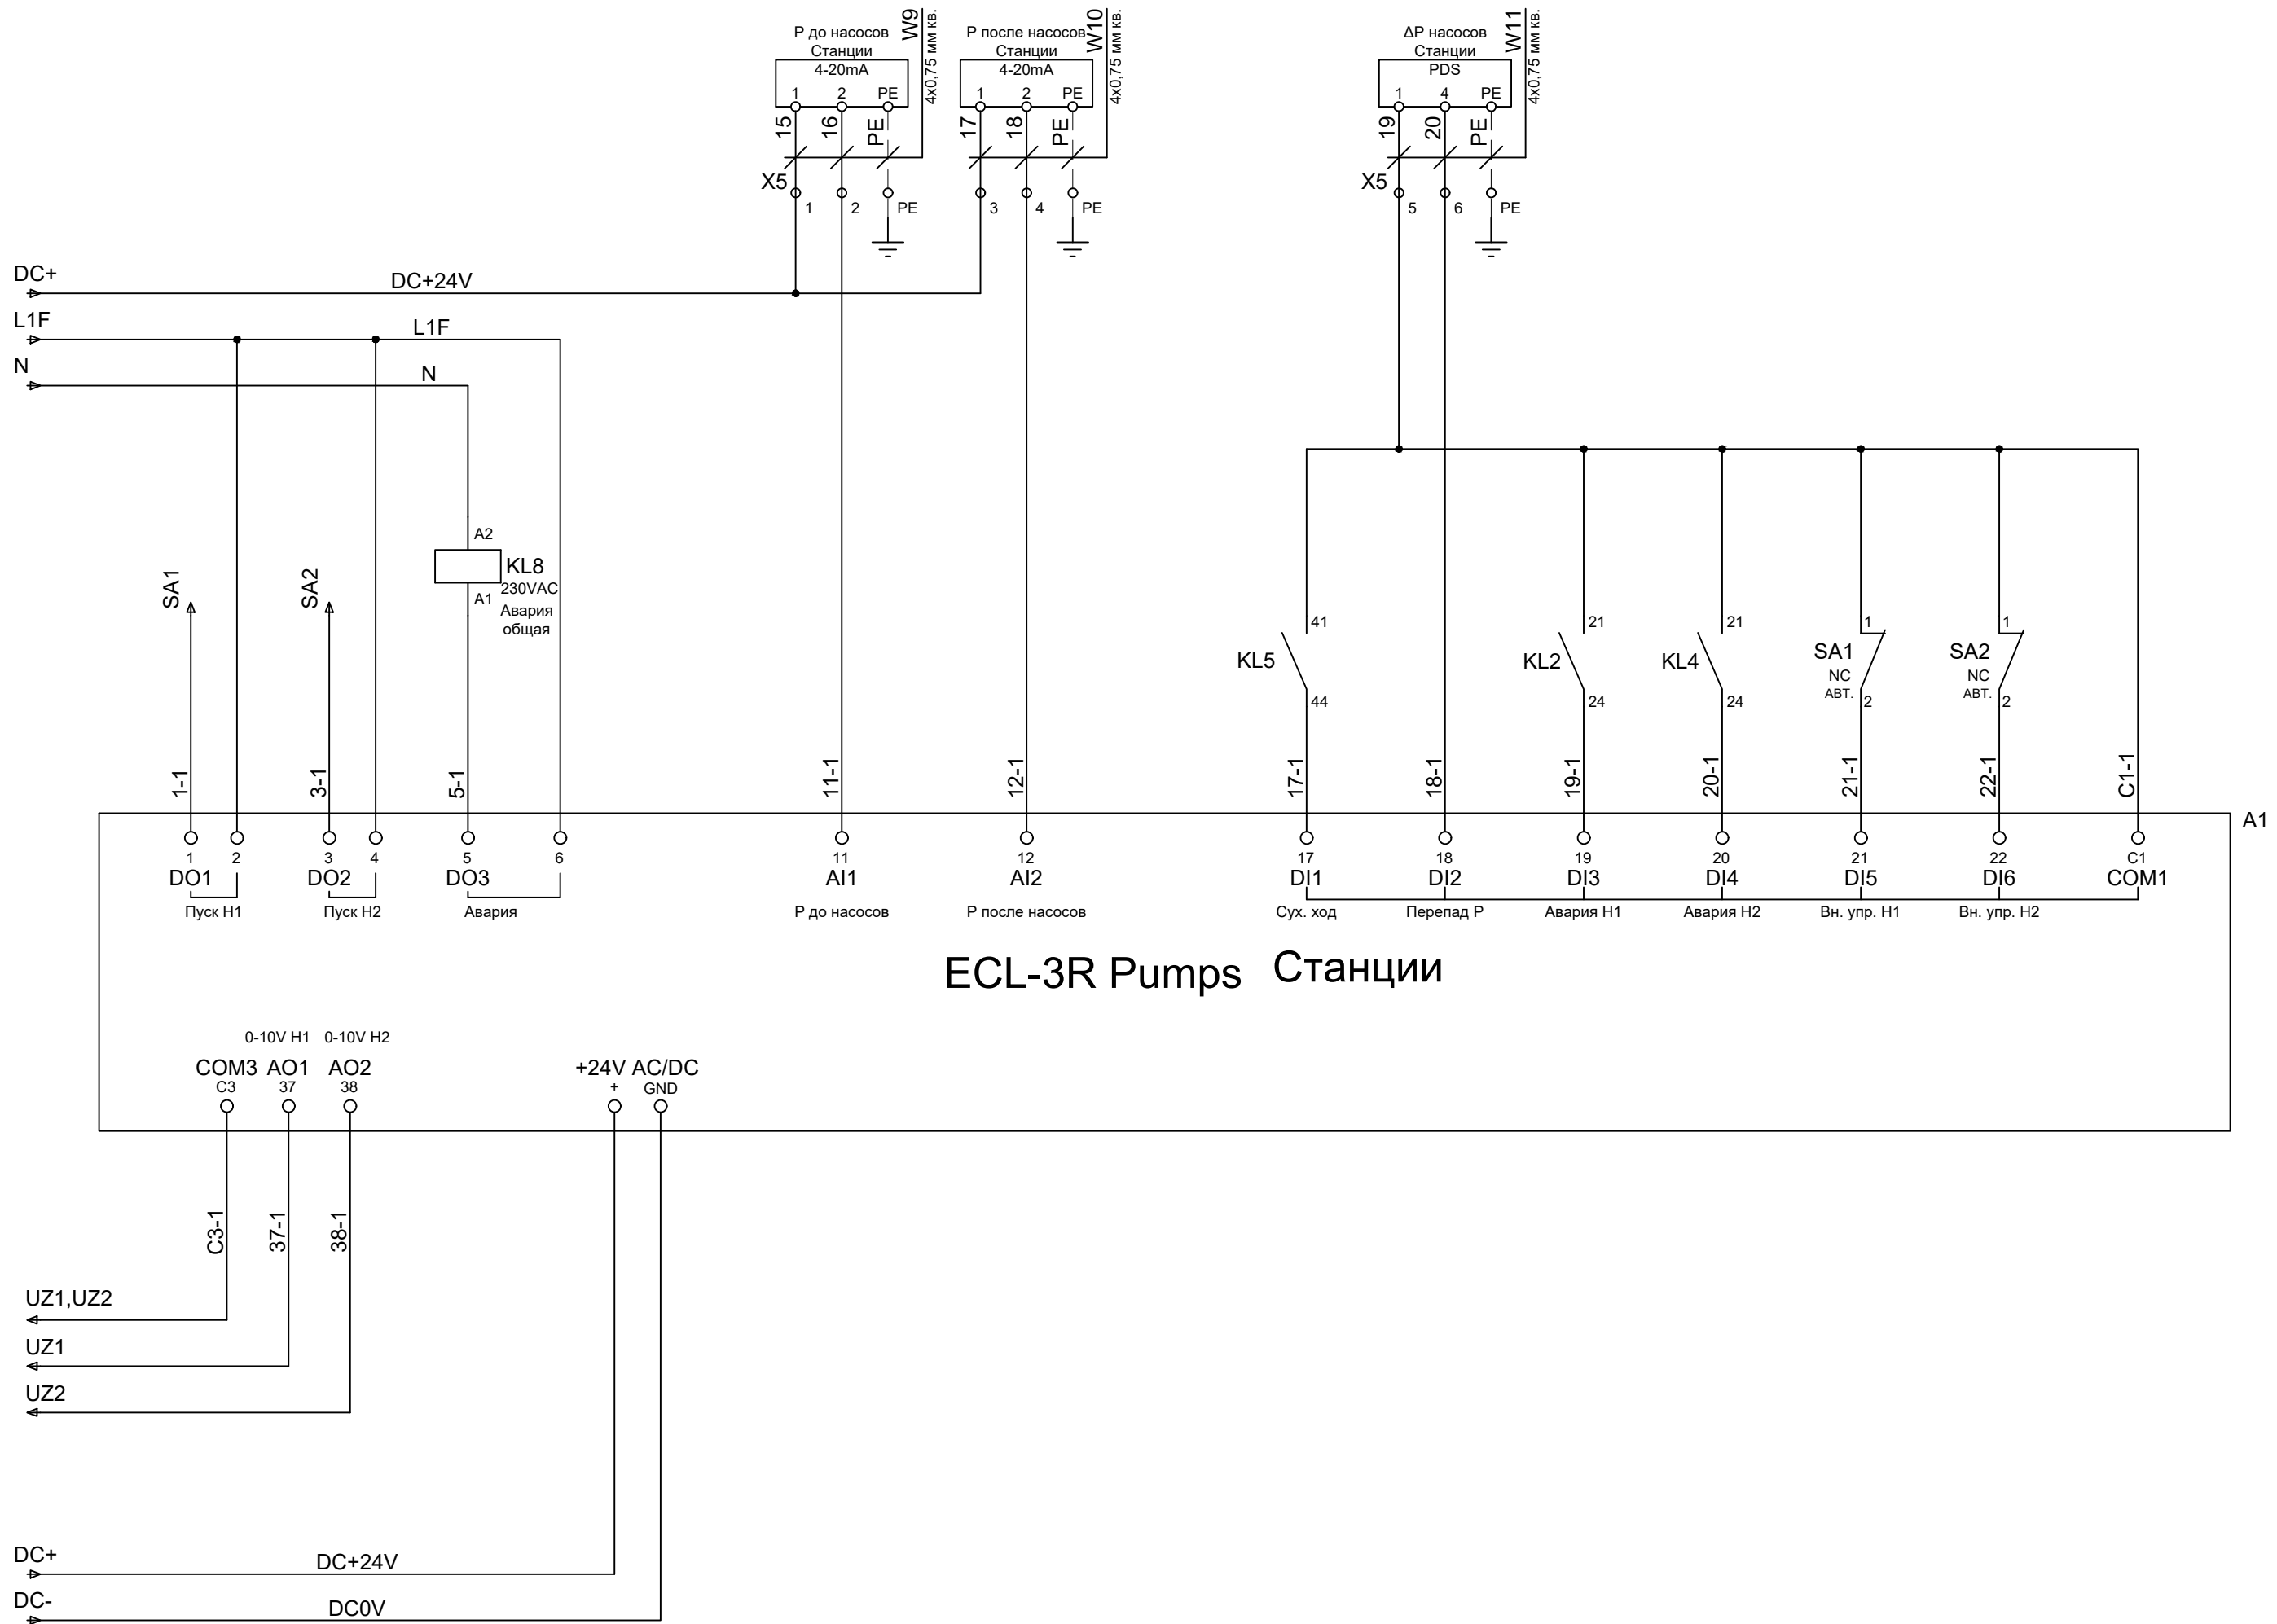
Р до насосов
Станции
4-20mA
1 2 PE
W9
4х0,75 мм кв.

Р после насосов
Станции
4-20mA
1 2 PE
W10
4х0,75 мм кв.

ΔР насосов
Станции
PDS
1 4 PE
W11
4х0,75 мм кв.

15 16 PE 17 18 PE 19 20 PE

X5 1 2 PE 3 4 PE
X5 5 6 PE

DC+
DC+24V
L1F
L1F
N
N

A2
KL8
230VAC
A1
Авария
общая

SA1
SA2

41
KL5
44
21
KL2
24
21
KL4
24
1
SA1
NC
АВТ.
2
1
SA2
NC
АВТ.
2

1-1 3-1 5-1 11-1 12-1 17-1 18-1 19-1 20-1 21-1 22-1 C1-1

A1

1 2 3 4 5 6 11 12 17 18 19 20 21 22 C1
DO1 DO2 DO3 AI1 AI2 DI1 DI2 DI3 DI4 DI5 DI6 COM1
Пуск Н1
Пуск Н2
Авария
Р до насосов
Р после насосов
Сух. ход
Перепад Р
Авария Н1
Авария Н2
Вн. упр. Н1
Вн. упр. Н2

ECL-3R Pumps Станции

0-10V Н1 0-10V Н2
COM3 AO1 AO2
C3 37 38
+24V AC/DC
+ GND

C3-1 37-1 38-1

UZ1,UZ2
UZ1
UZ2

DC+
DC+24V
DC-
DC0V